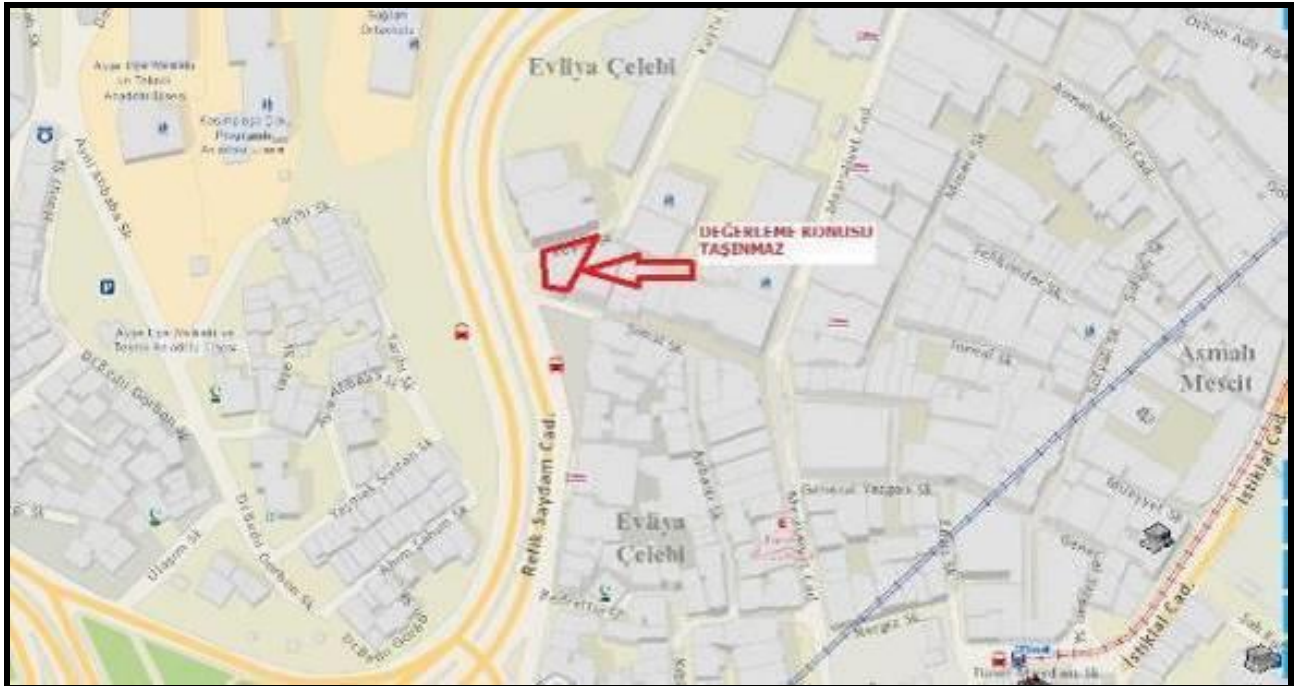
Evliya Çelebi

DEĞERLEME KONUSU TAŞINMAZ

Refik Saydam Cad.

Evliya Çelebi

Asmalı Mescit

İstiklal Cad.

Meşrutiyet Cad.

Sofyalı Sk.

Tarihi Sk.

Yaşmak Sultan Sk.

Ülügün Sk.

Dr. Sadık Gürbüz Sk.

Ayşe İlçe Anadolu Lisesi

General Yazgan Sk.

Nergis Sk.

Tomtom Kaptan Sk.

Jurnal Sk.

Emir Nevruz Sk.

Kartçınar Sk.

Orhan Adli Apaydın Sk.

Asmalı Mescit Sk.

Müeyyet Sk.

Gönül Sk.

İstiklal Cad.

Kasımpaşa Lisesi

Tepebaşı